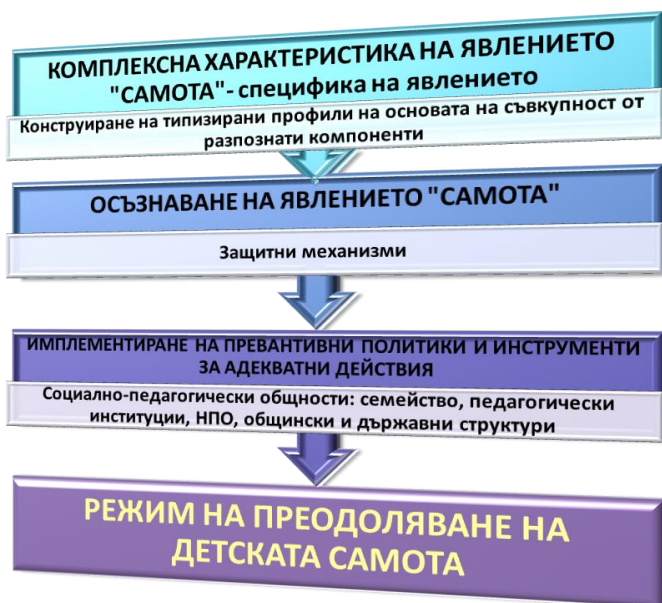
КОМПЛЕКСНА ХАРАКТЕРИСТИКА НА ЯВЛЕНИЕТО "САМОТА"- специфика на явлението

Конструиране на типизирани профили на основата на съвкупност от разпознати компоненти

ОСЪЗНАВАНЕ НА ЯВЛЕНИЕТО "САМОТА"

Защитни механизми

ИМПЛЕМЕНТИРАНЕ НА ПРЕВАНТИВНИ ПОЛИТИКИ И ИНСТРУМЕНТИ ЗА АДЕКВАТНИ ДЕЙСТВИЯ

Социално-педагогически общности: семейство, педагогически институции, НПО, общински и държавни структури

РЕЖИМ НА ПРЕОДОЛЯВАНЕ НА ДЕТСКАТА САМОТА